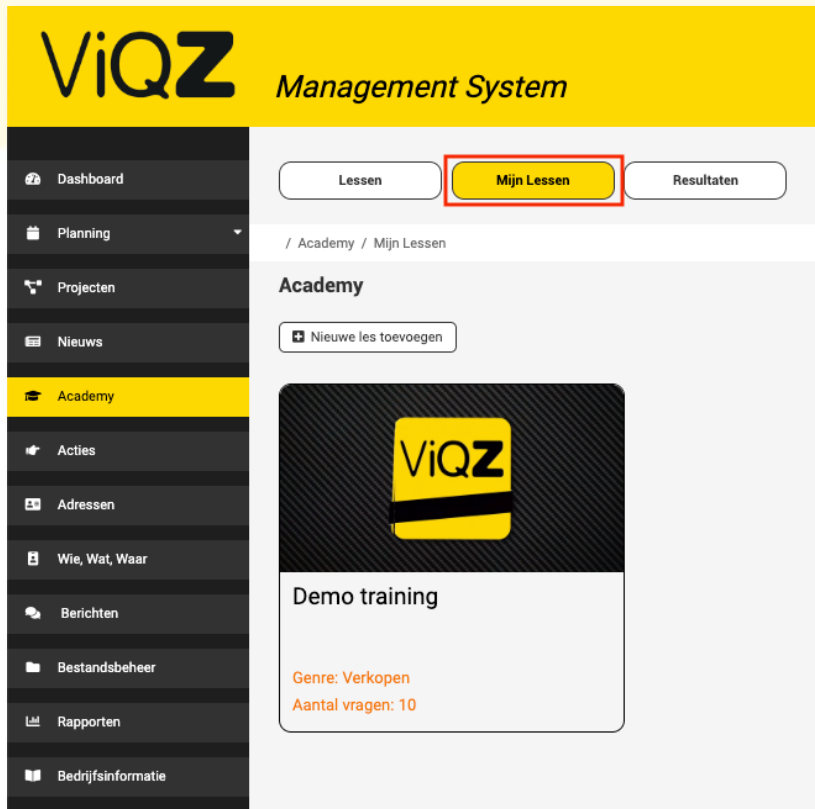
ViQZ Management System

Dashboard
Planning
Projecten
Nieuws
Academy
Acties
Adressen
Wie, Wat, Waar
Berichten
Bestandsbeheer
Rapporten
Bedrijfsinformatie

Lessen
Mijn Lessen
Resultaten

/ Academy / Mijn Lessen

Academy

Nieuwe les toevoegen

ViQZ

Demo training

Genre: Verkopen
Aantal vragen: 10